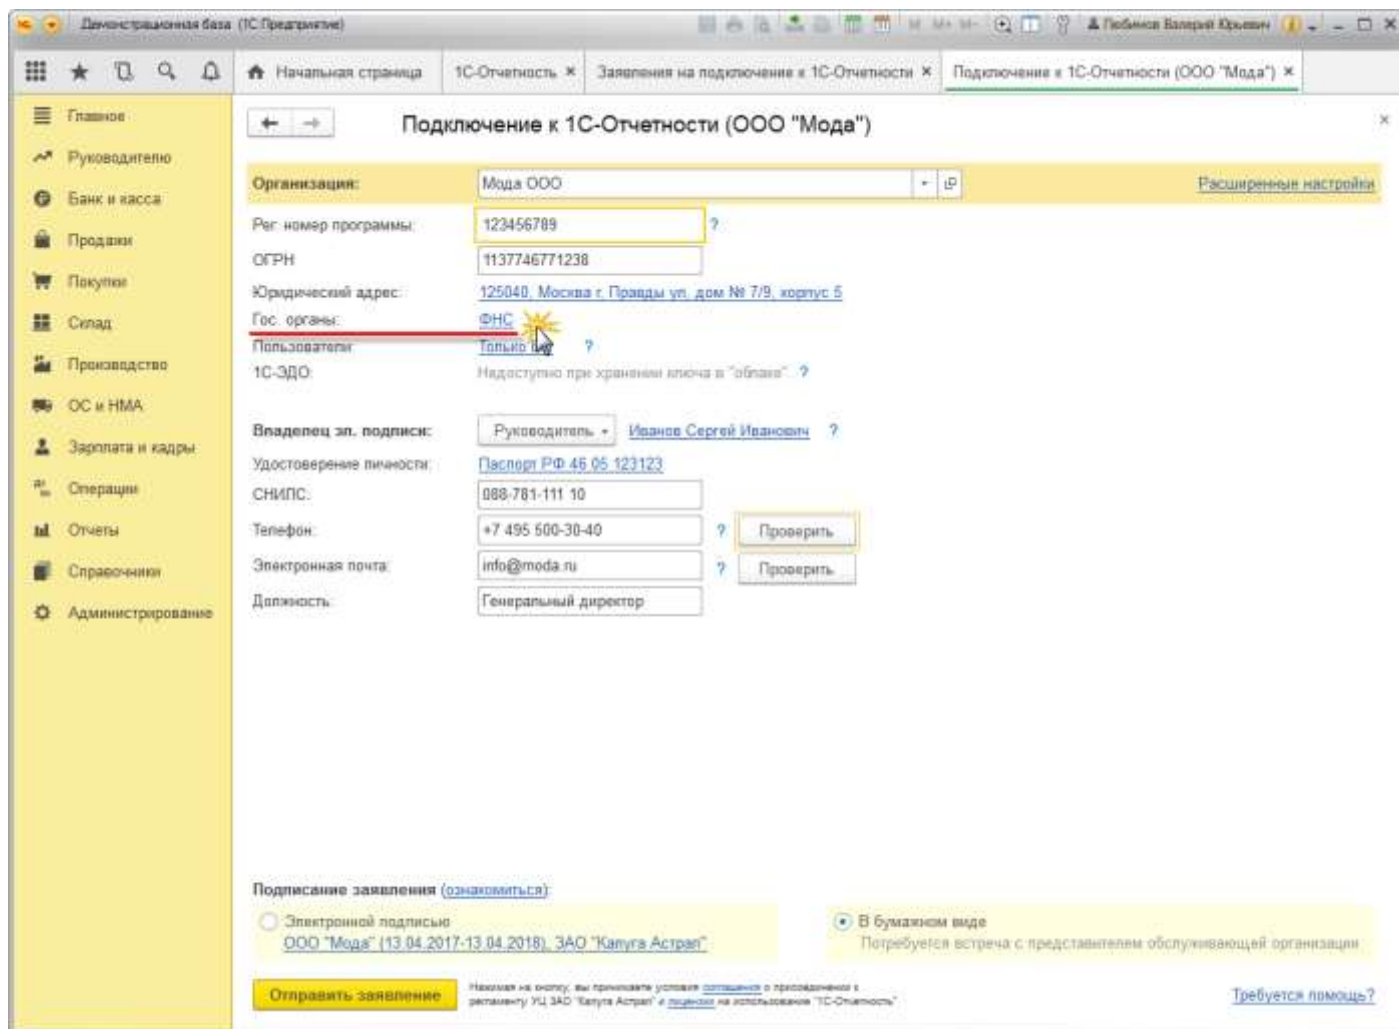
Демонстрационная база (1С:Предприятие)

Любимов Валерий Юрьевич

Главное
Руководителю
Банк и касса
Продажи
Покупки
Склад
Производство
ОС и НМА
Зарплата и кадры
Операции
Отчеты
Справочники
Администрирование

Начальная страница | 1С-Отчетность × | Заявления на подключение к 1С-Отчетности × | Подключение к 1С-Отчетности (ООО "Мода") ×

Подключение к 1С-Отчетности (ООО "Мода")

Организация: Мода ООО
Расширенные настройки

Рег. номер программы: 123456789 ?
ОГРН: 1137746771238
Юридический адрес: 125040, Москва г, Правды ул, дом № 7/9, корпус 5
Гос. органы: ФНС
Пользователи: Только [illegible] ?
1С-ЭДО: Недоступно при хранении ключа в "облаке". ?

Владелец эл. подписи: Руководитель Иванов Сергей Иванович ?
Удостоверение личности: Паспорт РФ 46 05 123123
СНИЛС: 088-781-111 10
Телефон: +7 495 500-30-40 ? Проверить
Электронная почта: info@moda.ru ? Проверить
Должность: Генеральный директор

Подписание заявления (ознакомиться):
Электронной подписью
ООО "Мода" (13.04.2017-13.04.2018), ЗАО "Калуга Астрал"
В бумажном виде
Потребуется встреча с представителем обслуживающей организации

Отправить заявление
Нажимая на кнопку, вы принимаете условия соглашения о присоединении к регламенту УЦ ЗАО "Калуга Астрал" и лицензии на использование "1С-Отчетность"

Требуется помощь?